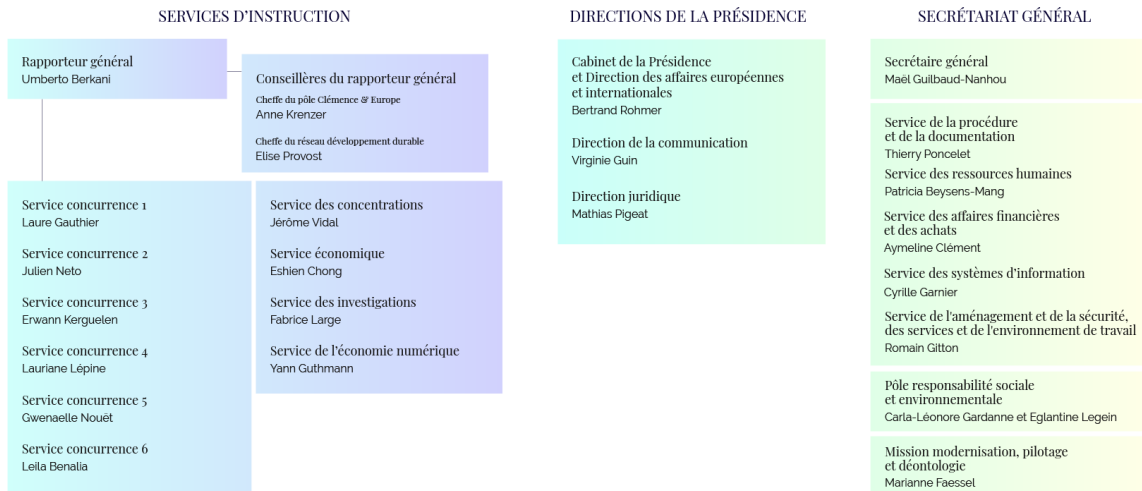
SERVICES D'INSTRUCTION

Rapporteur général
Umberto Berkani

Conseillères du rapporteur général
Cheffe du pôle Clémence & Europe
Anne Krenzer

Cheffe du réseau développement durable
Elise Provost

Service concurrence 1
Laure Gauthier

Service concurrence 2
Julien Neto

Service concurrence 3
Erwann Kerguelen

Service concurrence 4
Lauriane Lépine

Service concurrence 5
Gwenaelle Nouët

Service concurrence 6
Leila Benalia

Service des concentrations
Jérôme Vidal

Service économique
Eshien Chong

Service des investigations
Fabrice Large

Service de l'économie numérique
Yann Guthmann

DIRECTIONS DE LA PRÉSIDENCE

Cabinet de la Présidence et Direction des affaires européennes et internationales
Bertrand Rohmer

Direction de la communication
Virginie Guin

Direction juridique
Mathias Pigeat

SECRÉTARIAT GÉNÉRAL

Secrétaire général
Maël Guilbaud-Nanhou

Service de la procédure et de la documentation
Thierry Poncelet

Service des ressources humaines
Patricia Beysens-Mang

Service des affaires financières et des achats
Aymeline Clément

Service des systèmes d'information
Cyrille Garnier

Service de l'aménagement et de la sécurité, des services et de l'environnement de travail
Romain Gitton

Pôle responsabilité sociale et environnementale
Carla-Léonore Gardanne et Eglantine Legein

Mission modernisation, pilotage et déontologie
Marianne Faessel